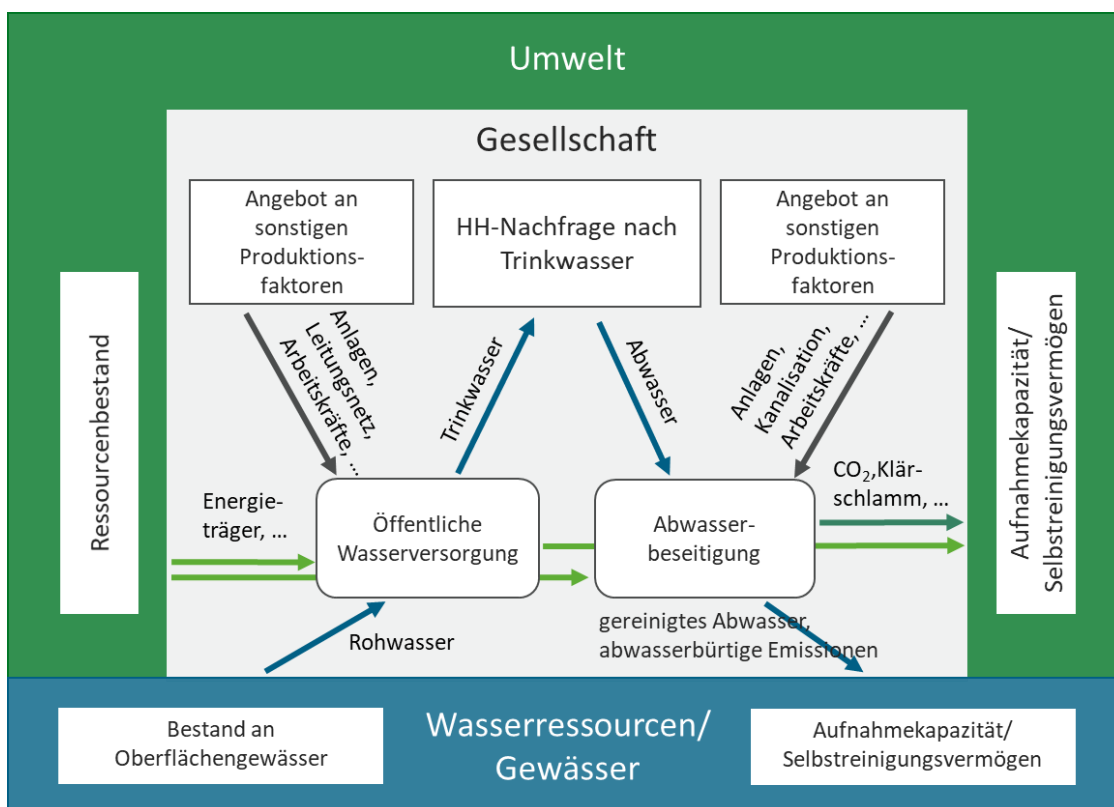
Umwelt

Gesellschaft

Angebot an sonstigen Produktionsfaktoren

HH-Nachfrage nach Trinkwasser

Angebot an sonstigen Produktionsfaktoren

Ressourcenbestand

Anlagen, Leitungsnetz, Arbeitskräfte, ...

Trinkwasser

Abwasser

Anlagen, Kanalisation, Arbeitskräfte, ...

Aufnahmekapazität/ Selbstreinigungsvermögen

Energieträger, ...

Öffentliche Wasserversorgung

Abwasserbeseitigung

$CO_2$,Klärschlamm, ...

Rohwasser

gereinigtes Abwasser, abwasserbürtige Emissionen

Bestand an Oberflächengewässer

Wasserressourcen/ Gewässer

Aufnahmekapazität/ Selbstreinigungsvermögen